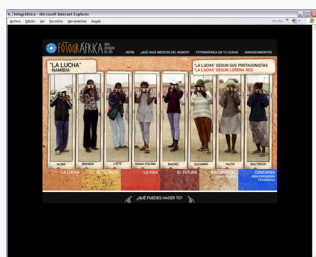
FotografAfrica - Microsoft Internet Explorer
Archivo Edición Ver Favoritos Herramientas Ayuda

FOTOGRAFAFRICA
INICIO ¿QUÉ HACE MÉDICOS DEL MUNDO? FOTOGRAFAFRICA EN TU CIUDAD AGRADECIMIENTOS

"LA LUCHA"
NAMIBIA

"LA LUCHA" SEGÚN SUS PROTAGONISTAS
"LA LUCHA" SEGÚN LORENA NÍO

LA LUCHA
LA VIDA
EL FUTURO
CONOCER

¿QUÉ PUEDES HACER TÚ?